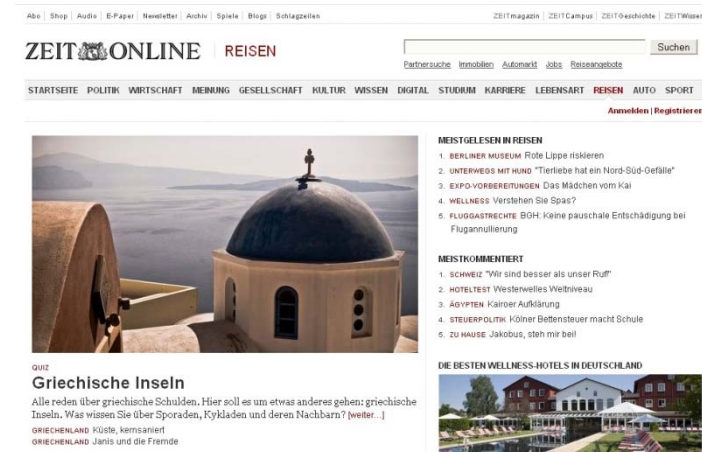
Abo | Shop | Audio | E-Paper | Newsletter | Archiv | Spiele | Blogs | Schlagzeilen

ZEITmagazin | ZEITCampus | ZEITGeschichte | ZEITWissen

ZEIT ONLINE | REISEN

Suchen

Partnersuche Immobilien Automarkt Jobs Reiseangebote

STARTSEITE POLITIK WIRTSCHAFT MEINUNG GESELLSCHAFT KULTUR WISSEN DIGITAL STUDIUM KARRIERE LEBENSART REISEN AUTO SPORT

Anmelden | Registrieren

MEISTGELESEN IN REISEN
1. BERLINER MUSEUM Rote Lippe riskieren
2. UNTERWEGS MIT HUND "Tierliebe hat ein Nord-Süd-Gefälle"
3. EXPO-VORBEREITUNGEN Das Mädchen vom Kai
4. WELLNESS Verstehen Sie Spas?
5. FLUGGASTRECHTE BGH: Keine pauschale Entschädigung bei Fluganullierung

MEISTKOMMENTIERT
1. SCHWEIZ "Wir sind besser als unser Ruf"
2. HOTELTEST Westerwelles Weltniveau
3. ÄGYPTEN Kairoer Aufklärung
4. STEUERPOLITIK Kölner Bettensteuer macht Schule
5. ZU HAUSE Jakobus, steh mir bei!

DIE BESTEN WELLNESS-HOTELS IN DEUTSCHLAND

QUIZ
Griechische Inseln
Alle reden über griechische Schulden. Hier soll es um etwas anderes gehen: griechische Inseln. Was wissen Sie über Sporaden, Kykladen und deren Nachbarn? [weiter...]
GRIECHENLAND Küste, kernsaniert
GRIECHENLAND Janis und die Fremde